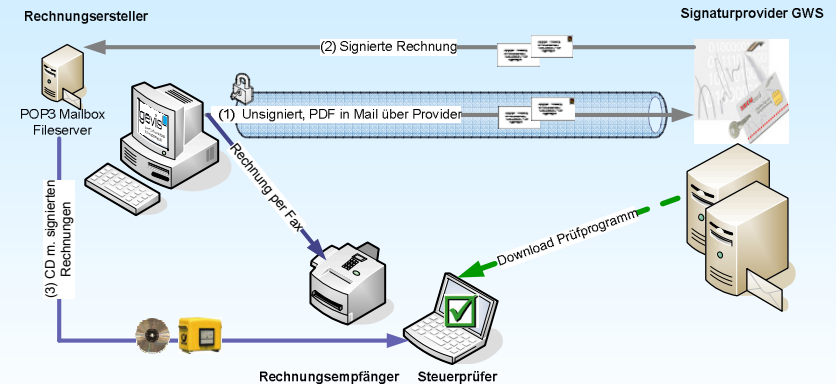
Rechnungsersteller

Signaturprovider GWS

(2) Signierte Rechnung

POP3 Mailbox
Fileserver

(1) Unsigniert, PDF in Mail über Provider

Rechnung per Fax

(3) CD m. signierten Rechnungen

Download Prüfprogramm

Rechnungsempfänger

Steuerprüfer